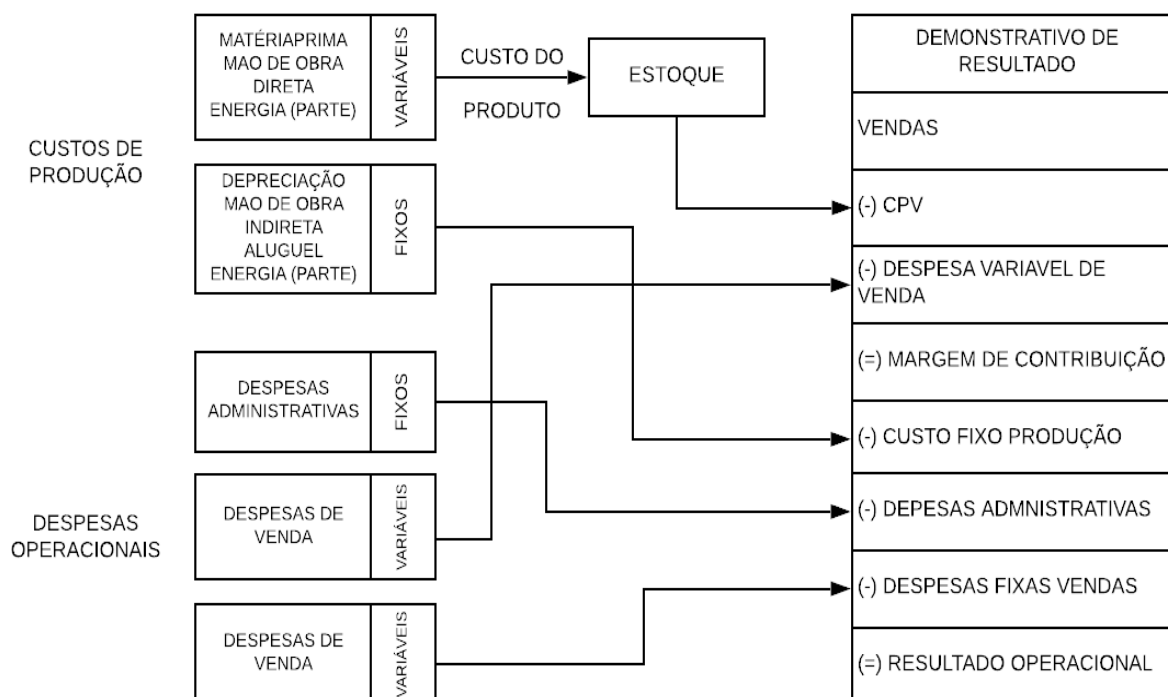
CUSTOS DE PRODUÇÃO

MATÉRIAPRIMA
MAO DE OBRA DIRETA
ENERGIA (PARTE)

VARIÁVEIS

CUSTO DO

PRODUTO

ESTOQUE

DEPRECIAÇÃO
MAO DE OBRA INDIRETA
ALUGUEL
ENERGIA (PARTE)

FIXOS

DESPESAS OPERACIONAIS

DESPESAS ADMINISTRATIVAS

FIXOS

DESPESAS DE VENDA

VARIÁVEIS

DESPESAS DE VENDA

VARIÁVEIS

DEMONSTRATIVO DE RESULTADO

VENDAS

(-) CPV

(-) DESPESA VARIAVEL DE VENDA

(=) MARGEM DE CONTRIBUIÇÃO

(-) CUSTO FIXO PRODUÇÃO

(-) DEPESAS ADMNISTRATIVAS

(-) DESPESAS FIXAS VENDAS

(=) RESULTADO OPERACIONAL